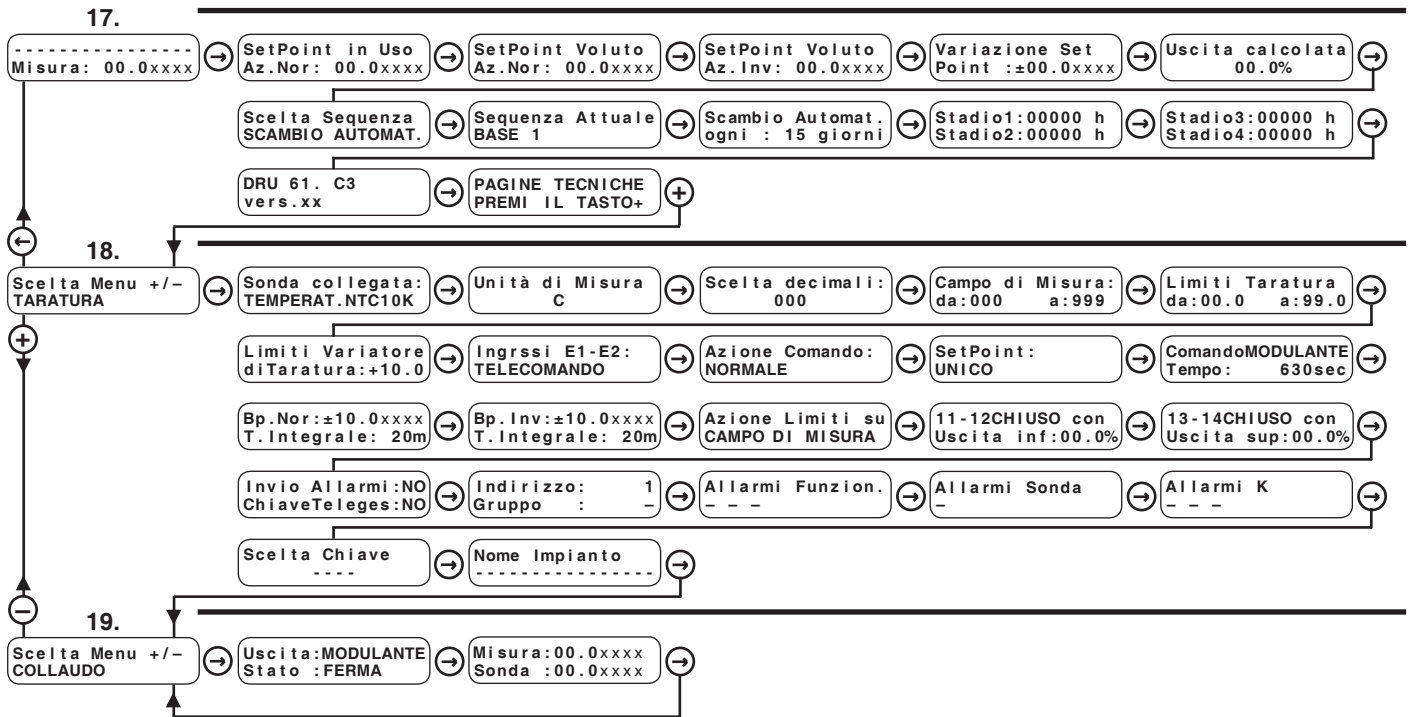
17.

----------------
Misura: 00.0xxxx

SetPoint in Uso
Az.Nor: 00.0xxxx

SetPoint Voluto
Az.Nor: 00.0xxxx

SetPoint Voluto
Az.Inv: 00.0xxxx

Variazione Set
Point :±00.0xxxx

Uscita calcolata
00.0%

Scelta Sequenza
SCAMBIO AUTOMAT.

Sequenza Attuale
BASE 1

Scambio Automat.
ogni : 15 giorni

Stadio1:00000 h
Stadio2:00000 h

Stadio3:00000 h
Stadio4:00000 h

DRU 61. C3
vers.xx

PAGINE TECNICHE
PREMI IL TASTO+

18.

Scelta Menu +/–
TARATURA

Sonda collegata:
TEMPERAT.NTC10K

Unità di Misura
C

Scelta decimali:
000

Campo di Misura:
da:000 a:999

Limiti Taratura
da:00.0 a:99.0

Limiti Variatore
diTaratura:+10.0

Ingrssi E1-E2:
TELECOMANDO

Azione Comando:
NORMALE

SetPoint:
UNICO

ComandoMODULANTE
Tempo: 630sec

Bp.Nor:±10.0xxxx
T.Integrale: 20m

Bp.Inv:±10.0xxxx
T.Integrale: 20m

Azione Limiti su
CAMPO DI MISURA

11-12CHIUSO con
Uscita inf:00.0%

13-14CHIUSO con
Uscita sup:00.0%

Invio Allarmi:NO
ChiaveTeleges:NO

Indirizzo: 1
Gruppo : –

Allarmi Funzion.
– – –

Allarmi Sonda
–

Allarmi K
– – –

Scelta Chiave
----

Nome Impianto
----------------

19.

Scelta Menu +/–
COLLAUDO

Uscita:MODULANTE
Stato :FERMA

Misura:00.0xxxx
Sonda :00.0xxxx